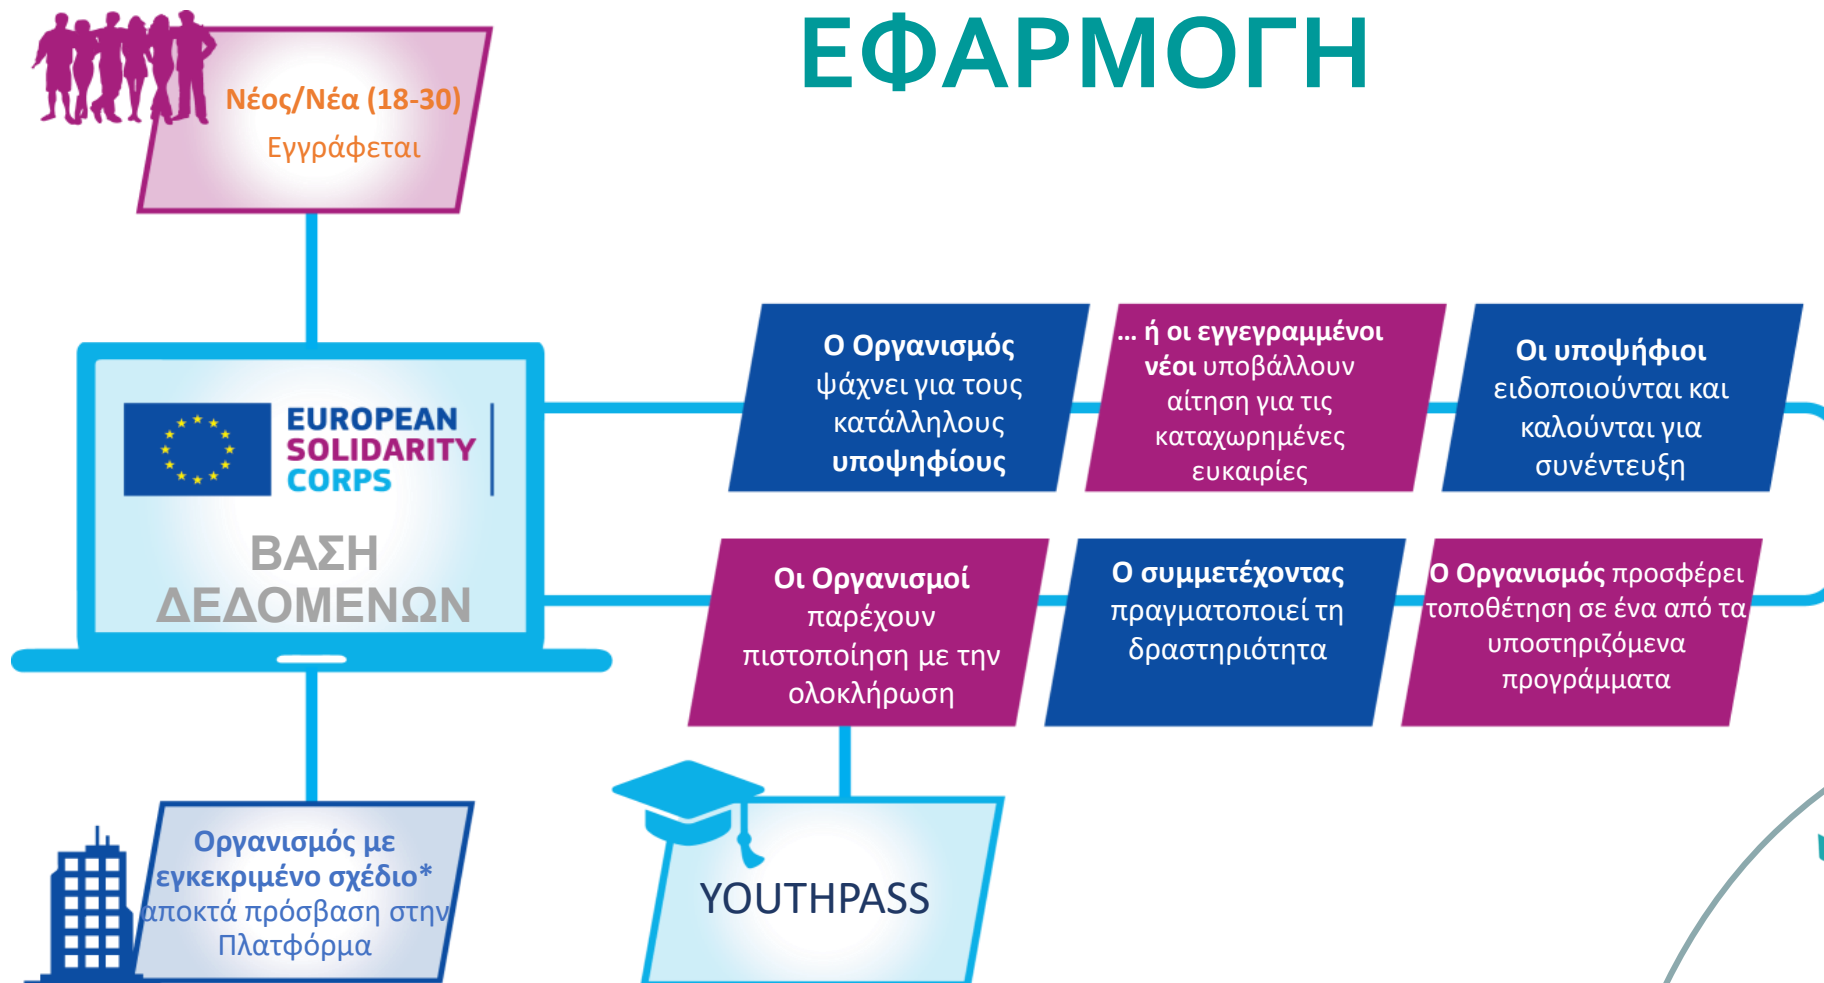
ΕΦΑΡΜΟΓΗ

Νέος/Νέα (18-30)
Εγγράφεται

EUROPEAN SOLIDARITY CORPS

ΒΑΣΗ ΔΕΔΟΜΕΝΩΝ

Ο Οργανισμός ψάχνει για τους κατάλληλους υποψηφίους

... ή οι εγγεγραμμένοι νέοι υποβάλλουν αίτηση για τις καταχωρημένες ευκαιρίες

Οι υποψήφιοι ειδοποιούνται και καλούνται για συνέντευξη

Ο Οργανισμός προσφέρει τοποθέτηση σε ένα από τα υποστηριζόμενα προγράμματα

Ο συμμετέχοντας πραγματοποιεί τη δραστηριότητα

Οι Οργανισμοί παρέχουν πιστοποίηση με την ολοκλήρωση

YOUTHPASS

Οργανισμός με εγκεκριμένο σχέδιο* αποκτά πρόσβαση στην Πλατφόρμα